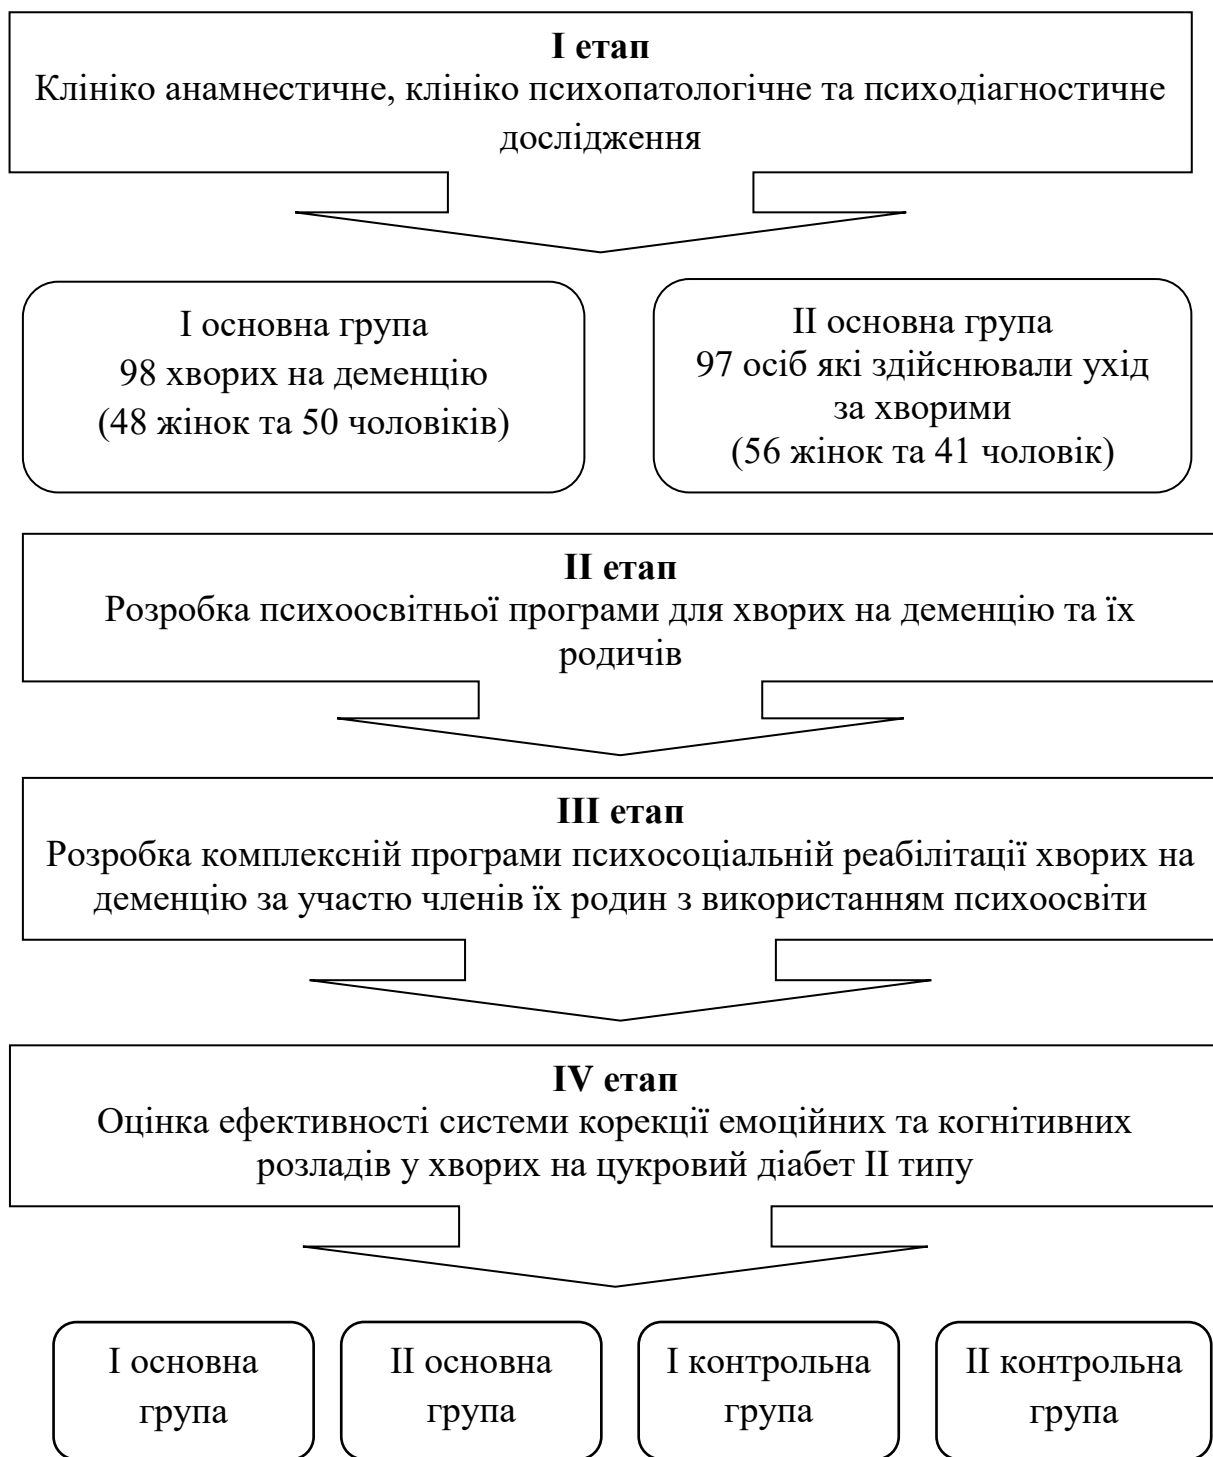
**I етап**
Клініко анамнестичне, клініко психопатологічне та психодіагностичне дослідження

I основна група
98 хворих на деменцію
(48 жінок та 50 чоловіків)

II основна група
97 осіб які здійснювали ухід за хворими
(56 жінок та 41 чоловік)

**II етап**
Розробка психоосвітньої програми для хворих на деменцію та їх родичів

**III етап**
Розробка комплексній програми психосоціальній реабілітації хворих на деменцію за участю членів їх родин з використанням психоосвіти

**IV етап**
Оцінка ефективності системи корекції емоційних та когнітивних розладів у хворих на цукровий діабет II типу

I основна група

II основна група

I контрольна група

II контрольна група